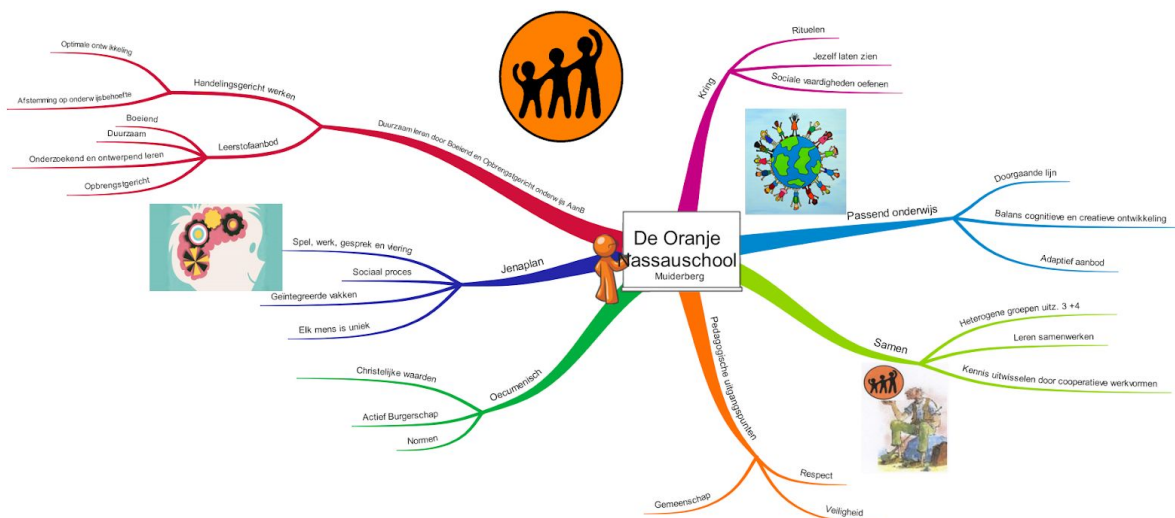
De Oranje Nassauschool
Muiderberg

Duurzaam leren door Boeiend en Opbrengstgericht onderwijs AanB

Handelingsgericht werken
Optimale ontwikkeling
Afstemming op onderwijsbehoefte

Leerstofaanbod
Boeiend
Duurzaam
Onderzoekend en ontwerpend leren
Opbrengstgericht

Jenaplan
Spel, werk, gesprek en viering
Sociaal proces
Geïntegreerde vakken
Elk mens is uniek

Oecumenisch
Christelijke waarden
Actief Burgerschap
Normen

Pedagogische uitgangspunten
Gemeenschap
Respect
Veiligheid

Kring
Rituelen
Jezelf laten zien
Sociale vaardigheden oefenen

Passend onderwijs
Doorgaande lijn
Balans cognitieve en creatieve ontwikkeling
Adaptief aanbod

Samen
Heterogene groepen uitz. 3 +4
Leren samenwerken
Kennis uitwisselen door cooperatieve werkvormen